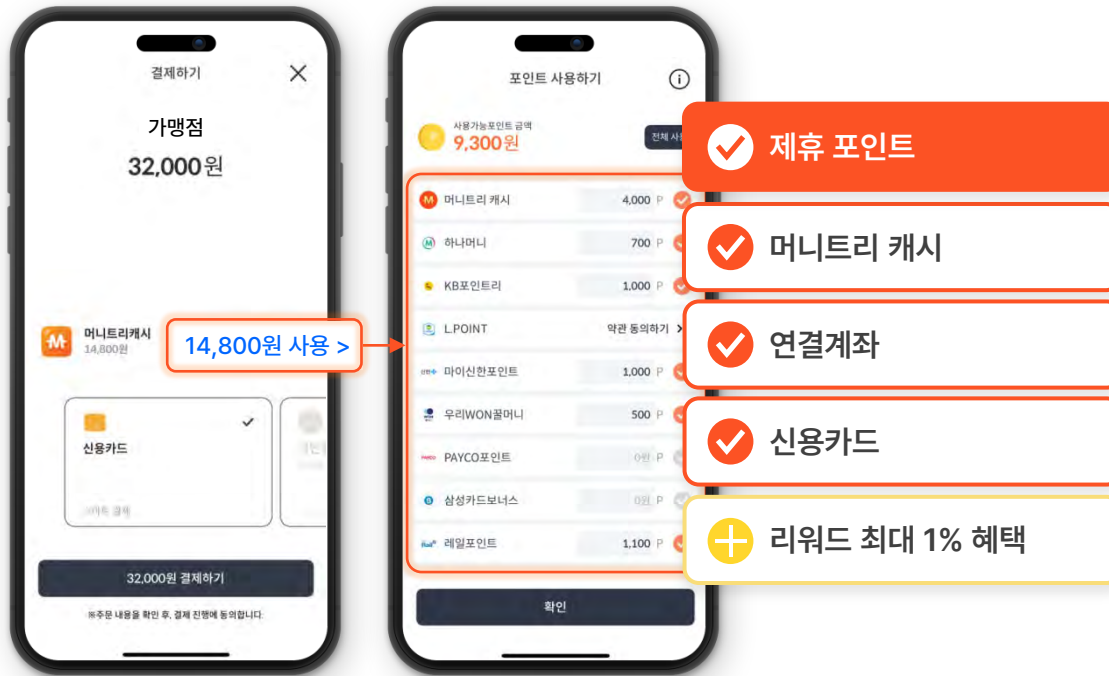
결제하기

가맹점

32,000원

머니트리캐시
14,800원

14,800원 사용 >

신용카드

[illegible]

32,000원 결제하기

※주문 내용을 확인 후, 결제 진행에 동의합니다.

포인트 사용하기

사용가능포인트 금액
9,300원

전체 사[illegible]

| 머니트리 캐시 | 4,000 P |
|---|---|
| 하나머니 | 700 P |
| KB포인트리 | 1,000 P |
| L.POINT | 약관 동의하기 > |
| 마이신한포인트 | 1,000 P |
| 우리WON꿀머니 | 500 P |
| PAYCO포인트 | 0원 P |
| 삼성카드보너스 | 0원 P |
| 레일포인트 | 1,100 P |

확인

제휴 포인트

머니트리 캐시

연결계좌

신용카드

리워드 최대 1% 혜택